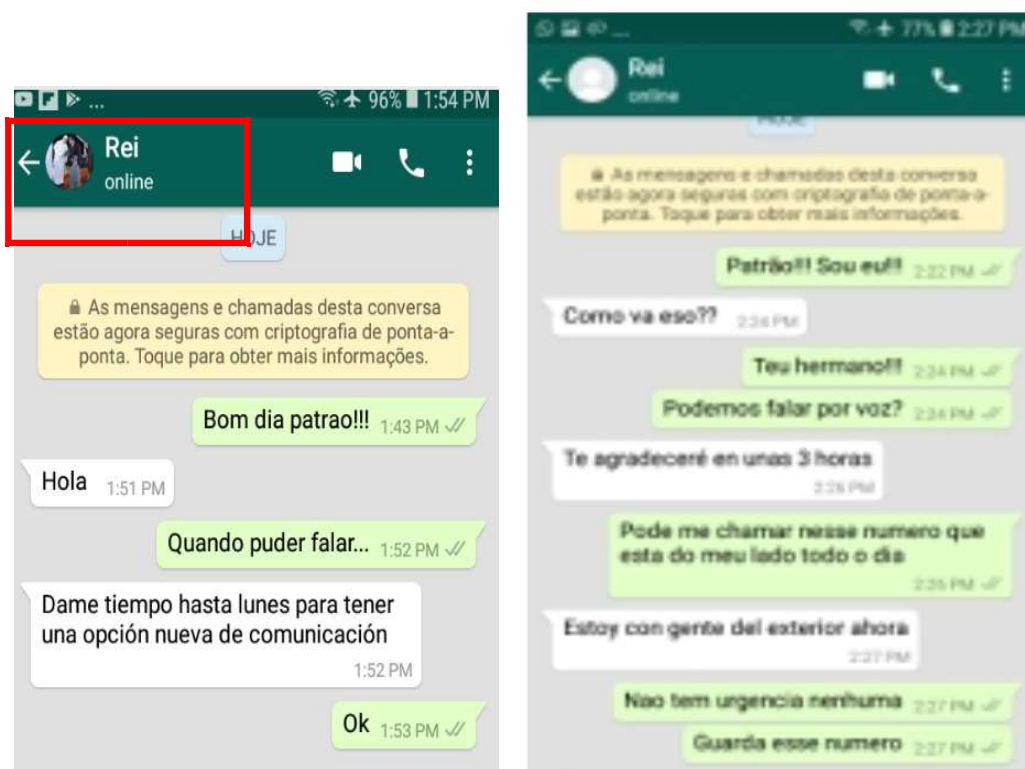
96% 1:54 PM

Rei
online

HOJE

As mensagens e chamadas desta conversa estão agora seguras com criptografia de ponta-a-ponta. Toque para obter mais informações.

Bom dia patrao!!! 1:43 PM

Hola 1:51 PM

Quando puder falar... 1:52 PM

Dame tiempo hasta lunes para tener una opción nueva de comunicación 1:52 PM

Ok 1:53 PM

77% 2:27 PM

Rei
online

HOJE

As mensagens e chamadas desta conversa estão agora seguras com criptografia de ponta-a-ponta. Toque para obter mais informações.

Patrão!!! Sou eu!!! 2:22 PM

Como va eso?? 2:24 PM

Teu hermano!!! 2:24 PM

Podemos falar por voz? 2:24 PM

Te agradeceré en unas 3 horas 2:26 PM

Pode me chamar nesse numero que esta do meu lado todo o dia 2:26 PM

Estoy con gente del exterior ahora 2:27 PM

Nao tem urgencia nenhuma 2:27 PM

Guarda esse numero 2:27 PM